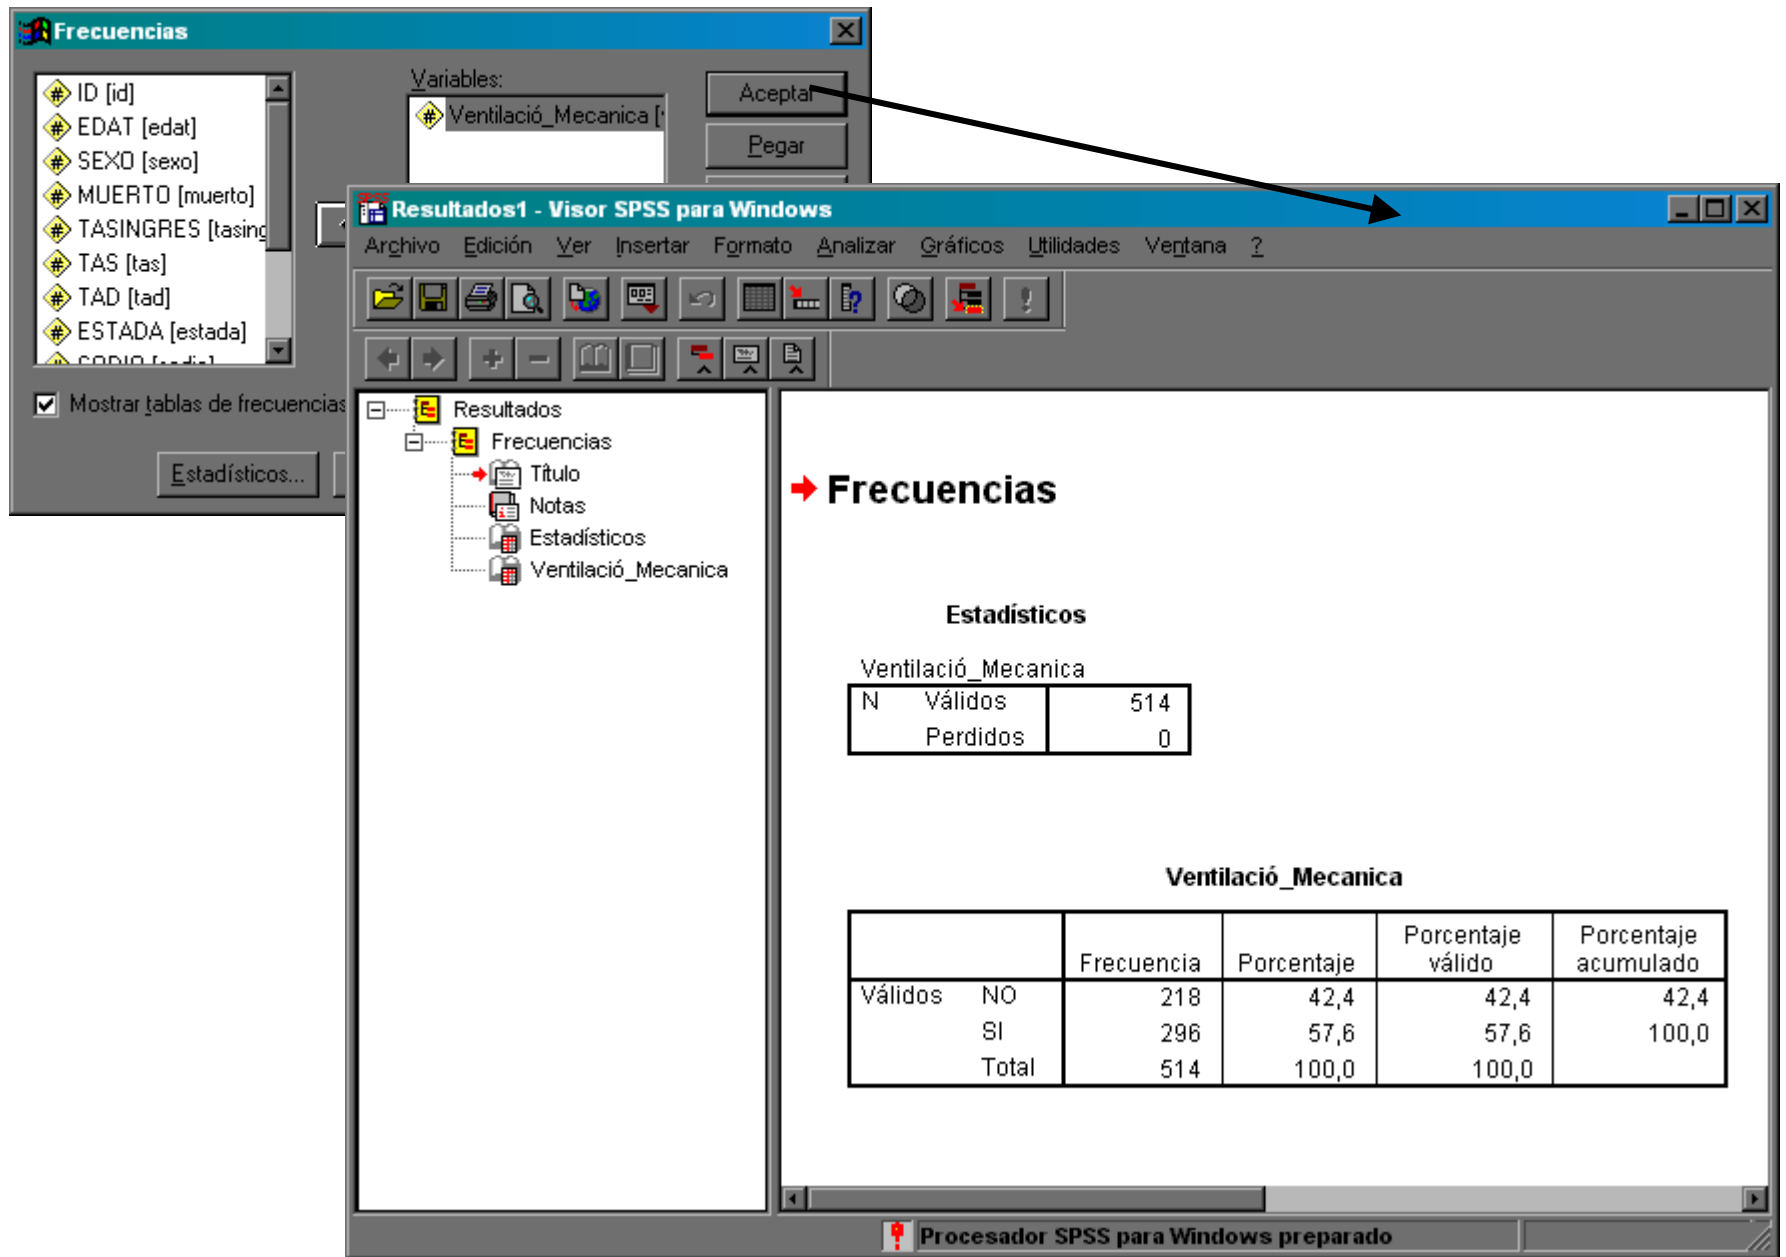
Frecuencias

ID [id]
EDAT [edat]
SEXO [sexo]
MUERTO [muerto]
TASINGRES [tasing
TAS [tas]
TAD [tad]
ESTADA [estada]
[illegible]

Variables:
Ventilació_Mecanica [

Aceptar
Pegar

Mostrar tablas de frecuencias

Estadísticos...

Resultados1 - Visor SPSS para Windows

Archivo Edición Ver Insertar Formato Analizar Gráficos Utilidades Ventana ?

Resultados
Frecuencias
Título
Notas
Estadísticos
Ventilació_Mecanica

Frecuencias

Estadísticos

Ventilació_Mecanica

| N | Válidos | 514 |
|---|---|---|
| | Perdidos | 0 |

Ventilació_Mecanica

| | | Frecuencia | Porcentaje | Porcentaje válido | Porcentaje acumulado |
|---|---|---|---|---|---|
| Válidos | NO | 218 | 42,4 | 42,4 | 42,4 |
| | SI | 296 | 57,6 | 57,6 | 100,0 |
| | Total | 514 | 100,0 | 100,0 | |

Procesador SPSS para Windows preparado